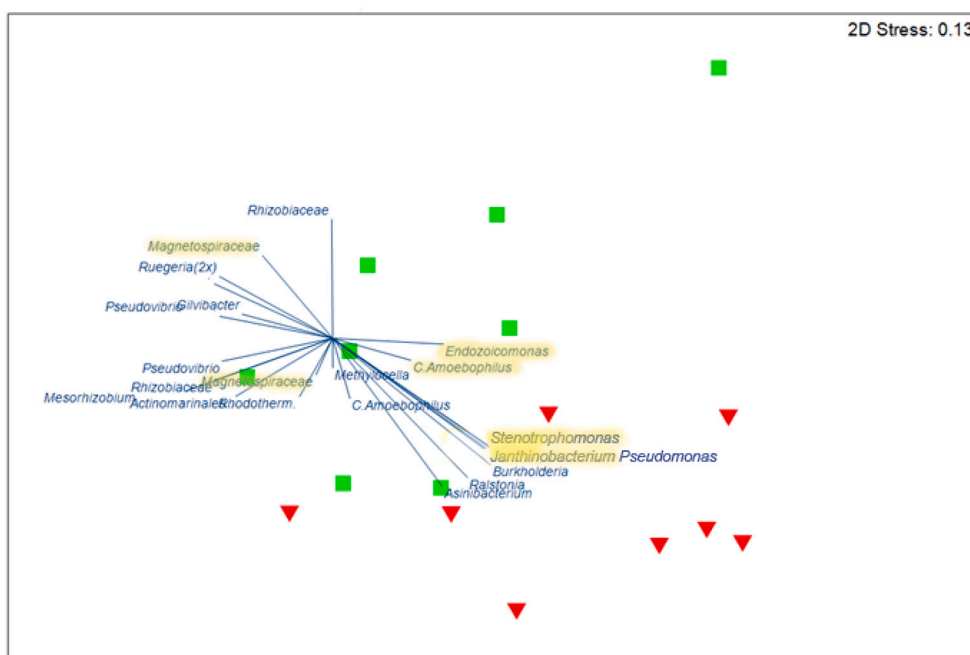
2D Stress: 0.13

Rhizobiaceae
Magnetospiraceae
Ruegeria(2x)
Pseudovibrio
Silvibacter
Pseudovibrio
Rhizobiaceae
Magnetospiraceae
Mesorhizobium
Actinomarinales
Rhodotherm.
Methylocella
C.Amoebophilus
Endozoicomonas
C.Amoebophilus
Stenotrophomonas
Janthinobacterium
Pseudomonas
Burkholderia
Ralstonia
Asinibacterium